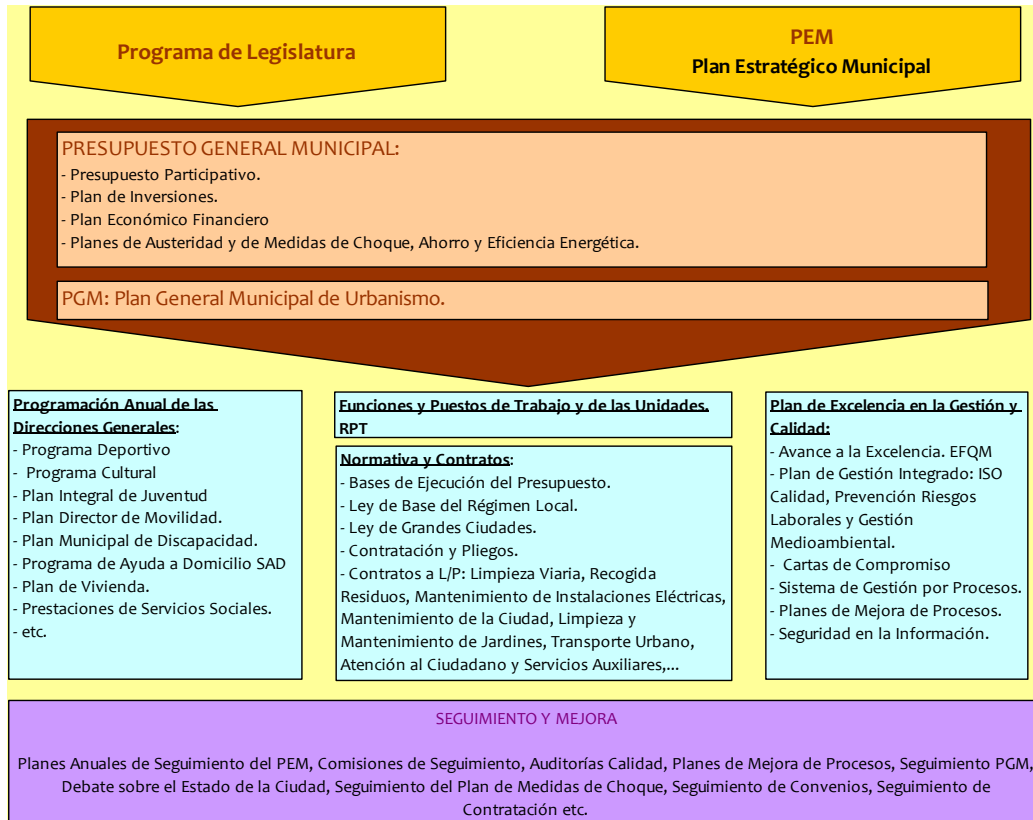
Programa de Legislatura

PEM
Plan Estratégico Municipal

PRESUPUESTO GENERAL MUNICIPAL:
- Presupuesto Participativo.
- Plan de Inversiones.
- Plan Económico Financiero
- Planes de Austeridad y de Medidas de Choque, Ahorro y Eficiencia Energética.

PGM: Plan General Municipal de Urbanismo.

Programación Anual de las Direcciones Generales:
- Programa Deportivo
- Programa Cultural
- Plan Integral de Juventud
- Plan Director de Movilidad.
- Plan Municipal de Discapacidad.
- Programa de Ayuda a Domicilio SAD
- Plan de Vivienda.
- Prestaciones de Servicios Sociales.
- etc.

Funciones y Puestos de Trabajo y de las Unidades. RPT

Normativa y Contratos:
- Bases de Ejecución del Presupuesto.
- Ley de Base del Régimen Local.
- Ley de Grandes Ciudades.
- Contratación y Pliegos.
- Contratos a L/P: Limpieza Viaria, Recogida Residuos, Mantenimiento de Instalaciones Eléctricas, Mantenimiento de la Ciudad, Limpieza y Mantenimiento de Jardines, Transporte Urbano, Atención al Ciudadano y Servicios Auxiliares,...

Plan de Excelencia en la Gestión y Calidad:
- Avance a la Excelencia. EFQM
- Plan de Gestión Integrado: ISO Calidad, Prevención Riesgos Laborales y Gestión Medioambiental.
- Cartas de Compromiso
- Sistema de Gestión por Procesos.
- Planes de Mejora de Procesos.
- Seguridad en la Información.

SEGUIMIENTO Y MEJORA

Planes Anuales de Seguimiento del PEM, Comisiones de Seguimiento, Auditorías Calidad, Planes de Mejora de Procesos, Seguimiento PGM, Debate sobre el Estado de la Ciudad, Seguimiento del Plan de Medidas de Choque, Seguimiento de Convenios, Seguimiento de Contratación etc.